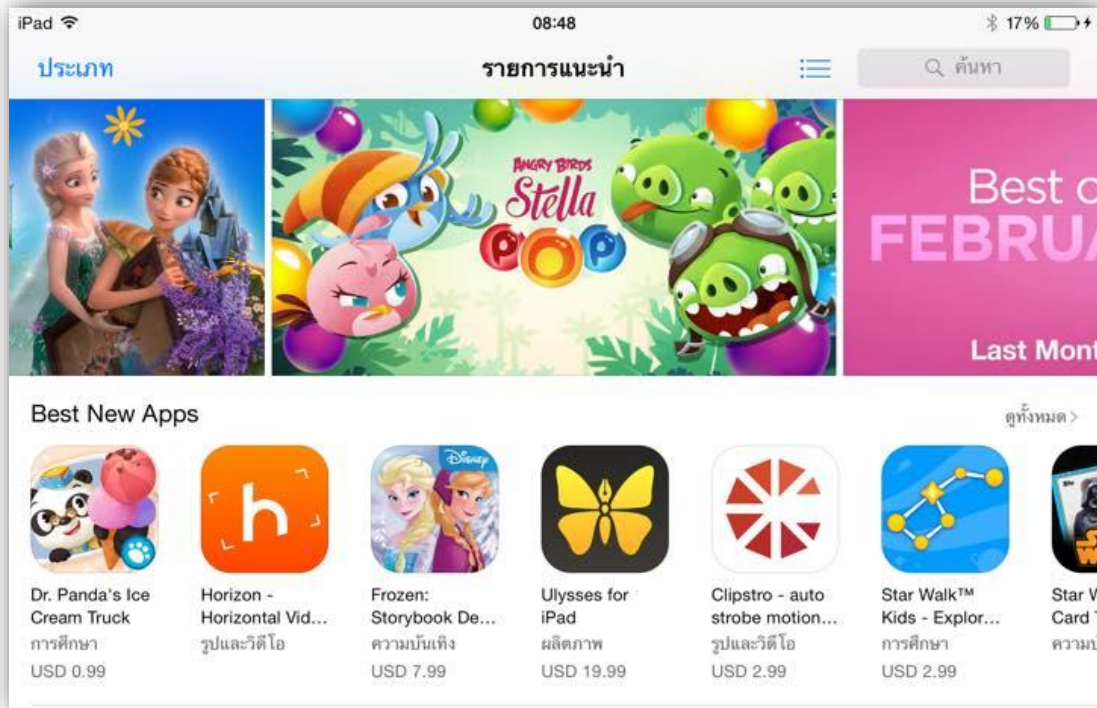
iPad 08:48 17%

ประเภท รายการแนะนำ ค้นหา

ANGRY BIRDS Stella POP

Best o FEBRUA

Last Mont

Best New Apps ดูทั้งหมด >

Dr. Panda's Ice Cream Truck
การศึกษา
USD 0.99

Horizon - Horizontal Vid...
รูปและวิดีโอ

Frozen: Storybook De...
ความบันเทิง
USD 7.99

Ulysses for iPad
ผลิตภาพ
USD 19.99

Clipstro - auto strobe motion...
รูปและวิดีโอ
USD 2.99

Star Walk™ Kids - Explor...
การศึกษา
USD 2.99

Star W Card
ความบั